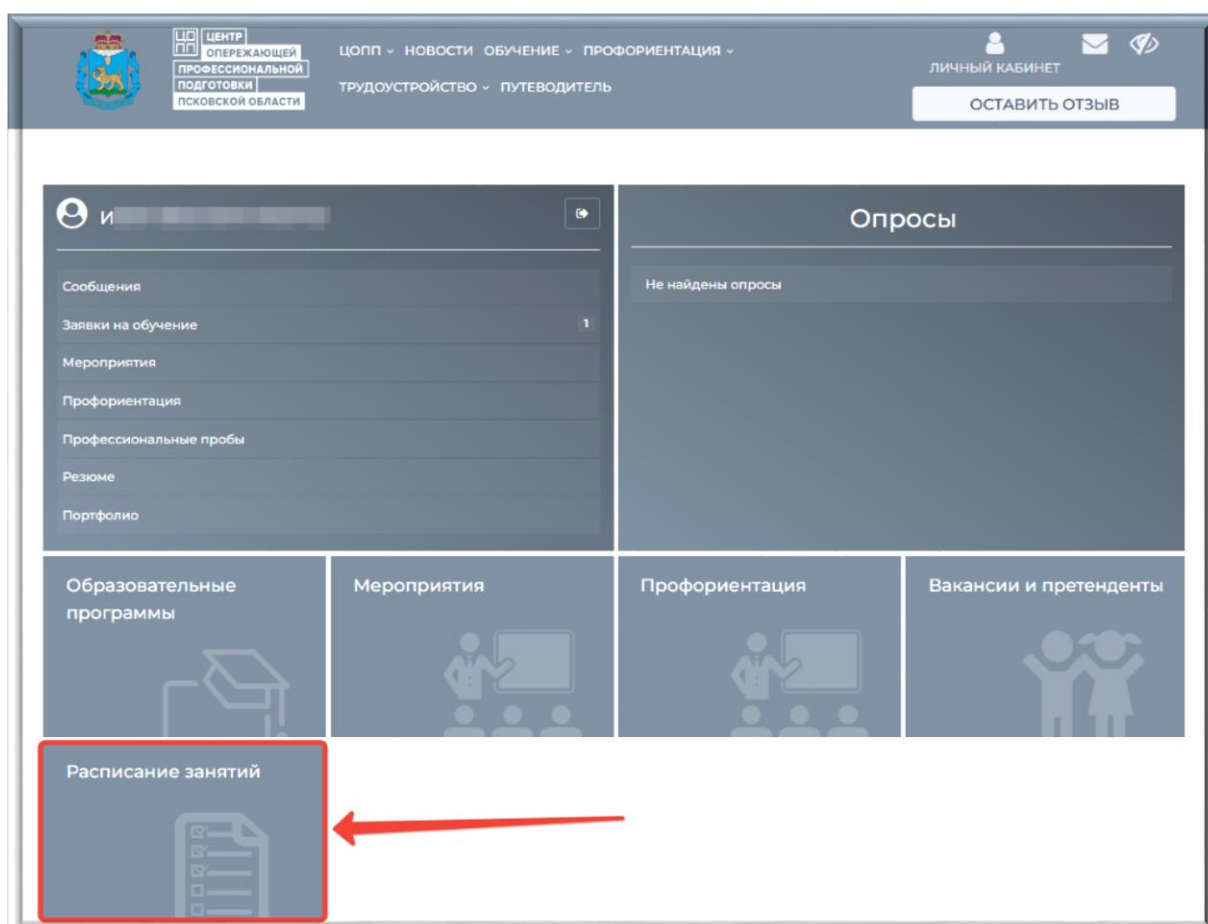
ЦЕНТР ОПЕРЕЖАЮЩЕЙ ПРОФЕССИОНАЛЬНОЙ ПОДГОТОВКИ ПСКОВСКОЙ ОБЛАСТИ

ЦОПП ⌄ НОВОСТИ ОБУЧЕНИЕ ⌄ ПРОФОРИЕНТАЦИЯ ⌄
ТРУДОУСТРОЙСТВО ⌄ ПУТЕВОДИТЕЛЬ

ЛИЧНЫЙ КАБИНЕТ

ОСТАВИТЬ ОТЗЫВ

И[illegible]

Сообщения
Заявки на обучение 1
Мероприятия
Профориентация
Профессиональные пробы
Резюме
Портфолио

Опросы

Не найдены опросы

Образовательные программы

Мероприятия

Профориентация

Вакансии и претенденты

Расписание занятий